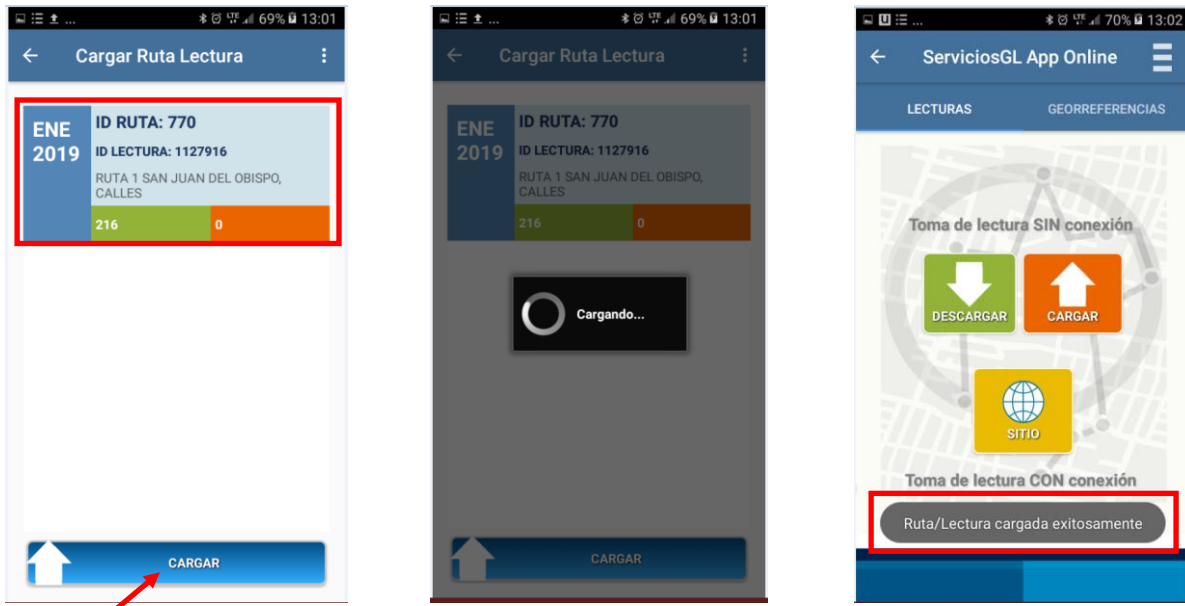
69% 13:01

Cargar Ruta Lectura

ENE 2019

ID RUTA: 770

ID LECTURA: 1127916

RUTA 1 SAN JUAN DEL OBISPO, CALLES

216

0

CARGAR

69% 13:01

Cargar Ruta Lectura

ENE 2019

ID RUTA: 770

ID LECTURA: 1127916

RUTA 1 SAN JUAN DEL OBISPO, CALLES

216

0

Cargando...

CARGAR

70% 13:02

ServiciosGL App Online

LECTURAS

GEORREFERENCIAS

Toma de lectura SIN conexión

DESCARGAR

CARGAR

SITIO

Toma de lectura CON conexión

Ruta/Lectura cargada exitosamente